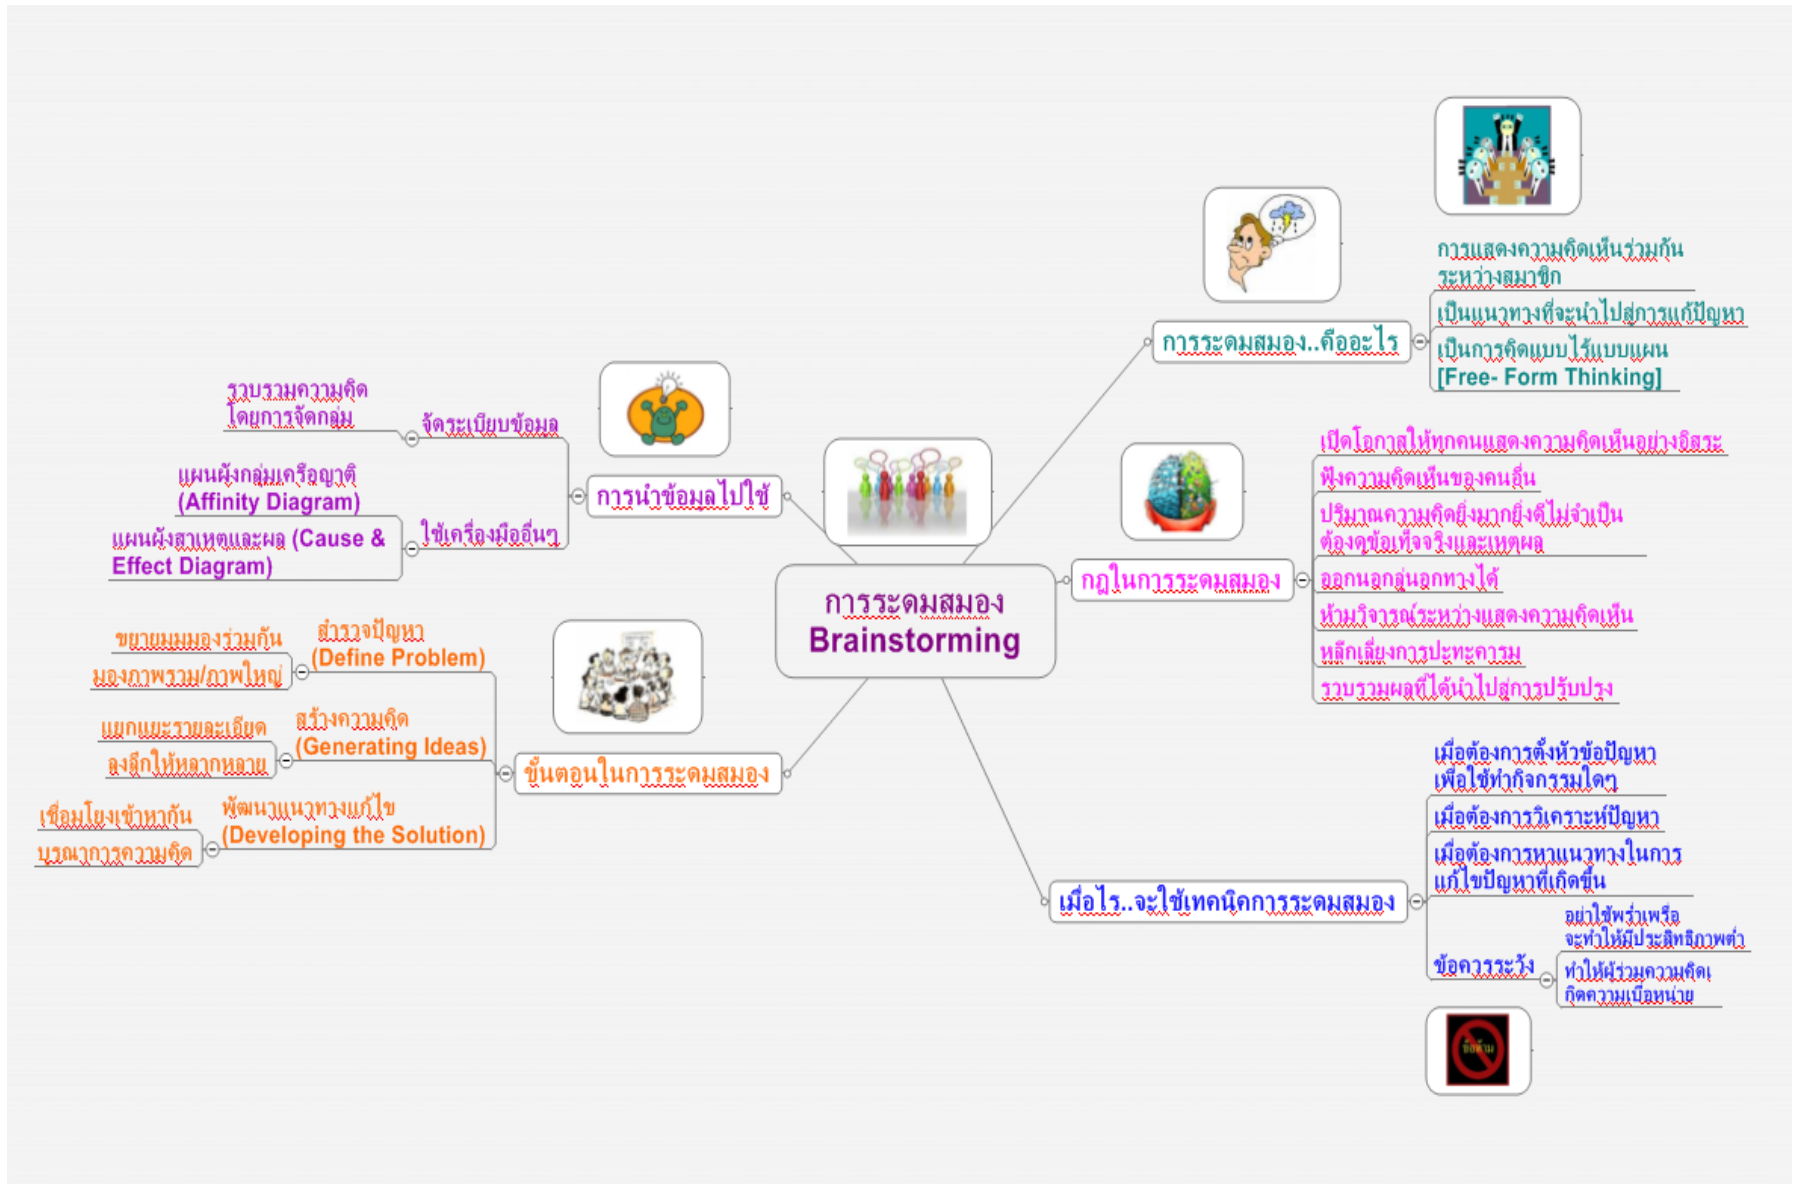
การระดมสมอง
Brainstorming

การระดมสมอง..คืออะไร
การแสดงความคิดเห็นร่วมกันระหว่างสมาชิก
เป็นแนวทางที่จะนำไปสู่การแก้ปัญหา
เป็นการคิดแบบไร้แบบแผน [Free- Form Thinking]

กฎในการระดมสมอง
เปิดโอกาสให้ทุกคนแสดงความคิดเห็นอย่างอิสระ
ฟังความคิดเห็นของคนอื่น
ปริมาณความคิดยิ่งมากยิ่งดีไม่จำเป็นต้องดูข้อเท็จจริงและเหตุผล
ออกนอกลู่นอกทางได้
ห้ามวิจารณ์ระหว่างแสดงความคิดเห็น
หลีกเลี่ยงการปะทะคารม
รวบรวมผลที่ได้นำไปสู่การปรับปรุง

เมื่อไร..จะใช้เทคนิคการระดมสมอง
เมื่อต้องการตั้งหัวข้อปัญหาเพื่อใช้ทำกิจกรรมใดๆ
เมื่อต้องการวิเคราะห์ปัญหา
เมื่อต้องการหาแนวทางในการแก้ไขปัญหาที่เกิดขึ้น
ข้อควรระวัง
อย่าใช้พร่ำเพรื่อ จะทำให้มีประสิทธิภาพต่ำ
ทำให้ผู้ร่วมความคิดเกิดความเบื่อหน่าย
ข้อห้าม

ขั้นตอนในการระดมสมอง
สำรวจปัญหา (Define Problem)
ขยายมุมมองร่วมกัน
มองภาพรวม/ภาพใหญ่
สร้างความคิด (Generating Ideas)
แยกแยะรายละเอียด
ลงลึกให้หลากหลาย
พัฒนาแนวทางแก้ไข (Developing the Solution)
เชื่อมโยงเข้าหากัน
บูรณาการความคิด

การนำข้อมูลไปใช้
จัดระเบียบข้อมูล
รวบรวมความคิดโดยการจัดกลุ่ม
ใช้เครื่องมืออื่นๆ
แผนผังกลุ่มเครือญาติ (Affinity Diagram)
แผนผังสาเหตุและผล (Cause & Effect Diagram)